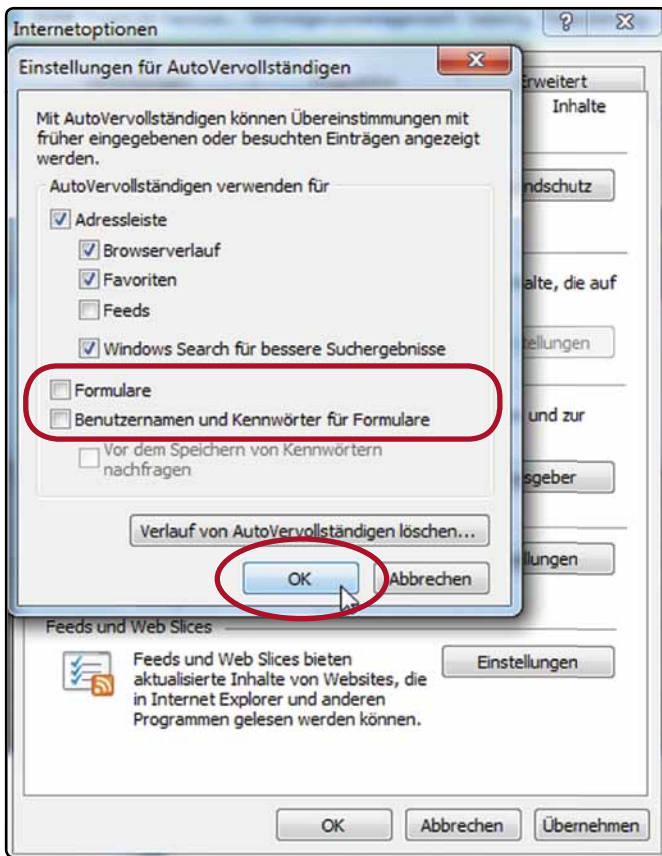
Internetoptionen

?

Einstellungen für AutoVervollständigen

Erweitert

Inhalte

Mit AutoVervollständigen können Übereinstimmungen mit früher eingegebenen oder besuchten Einträgen angezeigt werden.

AutoVervollständigen verwenden für

Adressleiste

Browserverlauf

Favoriten

Feeds

Windows Search für bessere Suchergebnisse

Formulare

Benutzernamen und Kennwörter für Formulare

Vor dem Speichern von Kennwörtern nachfragen

Verlauf von AutoVervollständigen löschen...

OK

Abbrechen

ndschutz

alte, die auf

tellungen

und zur

sgeber

llungen

Feeds und Web Slices

Feeds und Web Slices bieten aktualisierte Inhalte von Websites, die in Internet Explorer und anderen Programmen gelesen werden können.

Einstellungen

OK

Abbrechen

Übernehmen